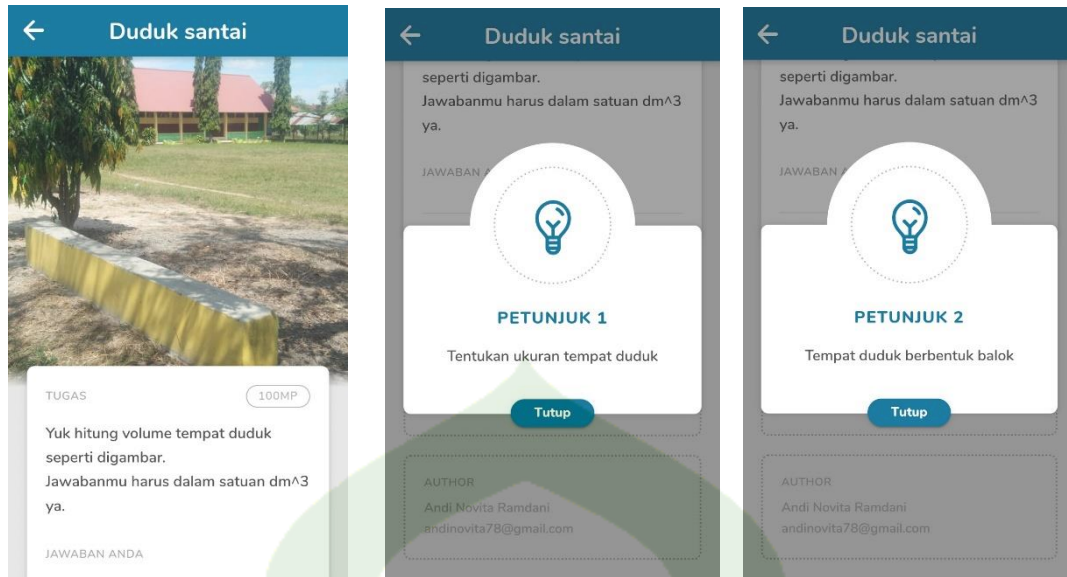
Duduk santai

TUGAS

100MP

Yuk hitung volume tempat duduk seperti digambar.
Jawabanmu harus dalam satuan dm^3 ya.

JAWABAN ANDA

Duduk santai

seperti digambar.
Jawabanmu harus dalam satuan dm^3 ya.

JAWABAN A

PETUNJUK 1

Tentukan ukuran tempat duduk

Tutup

AUTHOR
Andi Novita Ramdani
andinovita78@gmail.com

Duduk santai

seperti digambar.
Jawabanmu harus dalam satuan dm^3 ya.

JAWABAN A

PETUNJUK 2

Tempat duduk berbentuk balok

Tutup

AUTHOR
Andi Novita Ramdani
andinovita78@gmail.com